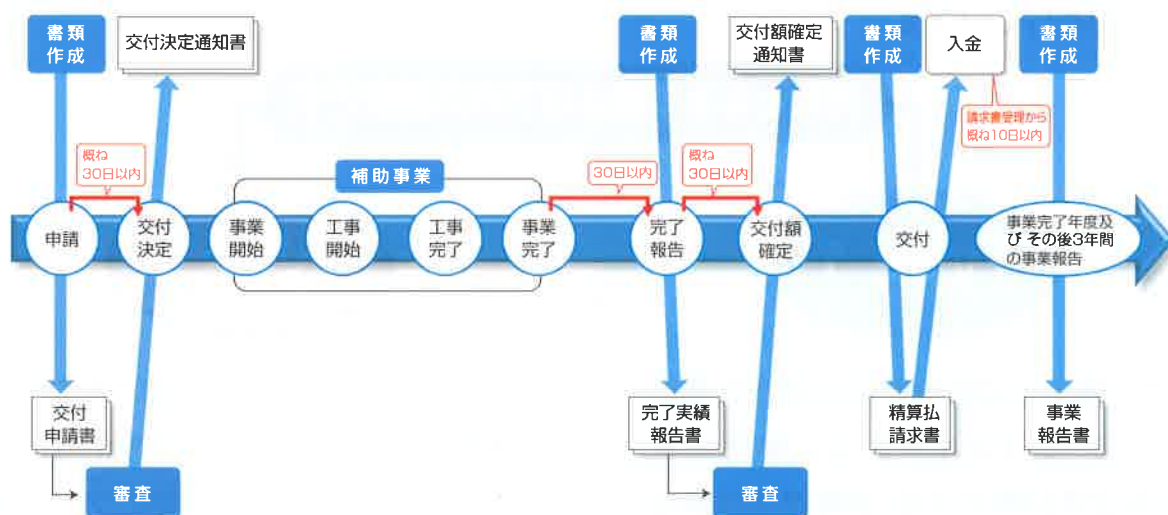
書類作成

交付決定通知書

書類作成

交付額確定通知書

書類作成

入金

書類作成

請求書管理から概ね10日以内

概ね30日以内

補助事業

30日以内

概ね30日以内

申請

交付決定

事業開始

工事開始

工事完了

事業完了

完了報告

交付額確定

交付

事業完了年度及び その後3年間の事業報告

交付申請書

審査

完了実績報告書

審査

精算払請求書

事業報告書